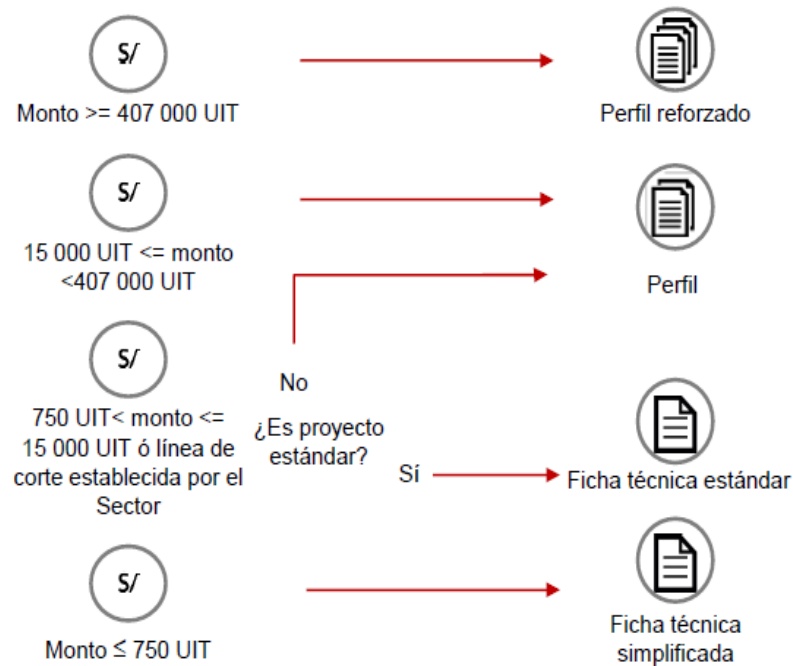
S/

Monto >= 407 000 UIT

Perfil reforzado

S/

15 000 UIT <= monto <407 000 UIT

Perfil

S/

750 UIT< monto <= 15 000 UIT ó línea de corte establecida por el Sector

No

¿Es proyecto estándar?

Sí

Ficha técnica estándar

S/

Monto ≤ 750 UIT

Ficha técnica simplificada